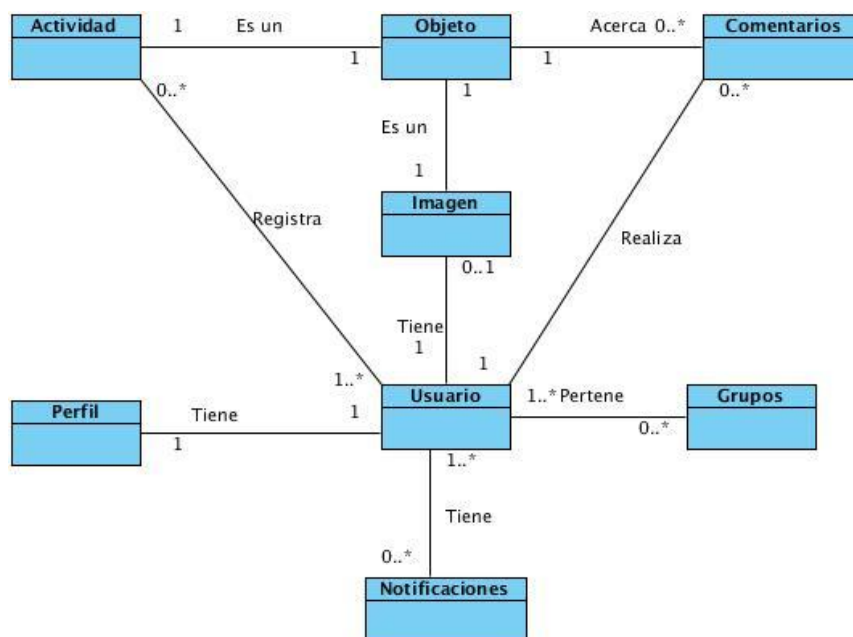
Actividad

1

Es un

1

Objeto

Acerca 0..*

1

Comentarios

0..*

1

0..*

Es un

1

Imagen

Registra

Realiza

0..1

Tiene

1

1

1..*

Usuario

1..* Pertene

Grupos

0..*

Perfil

Tiene

1

1

1..*

Tiene

0..*

Notificaciones